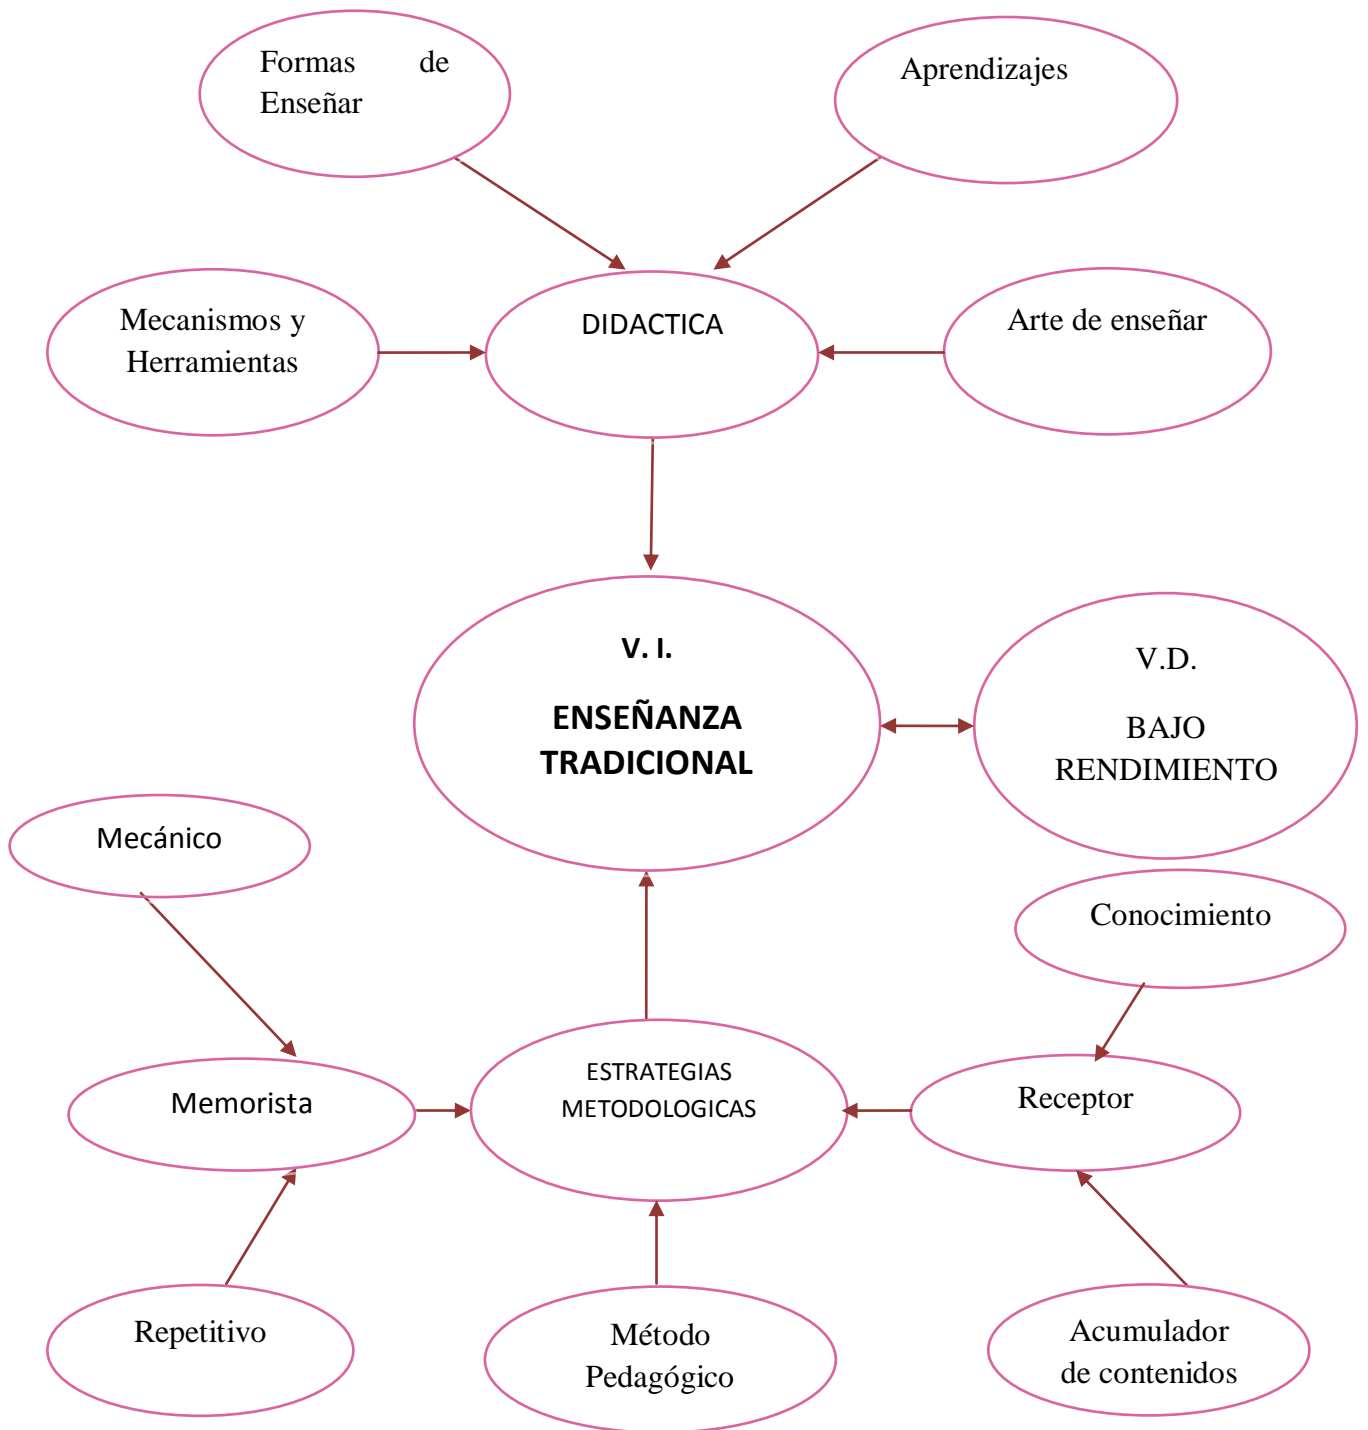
Formas de Enseñar

Aprendizajes

Mecanismos y Herramientas

DIDACTICA

Arte de enseñar

V. I.

ENSEÑANZA TRADICIONAL

V.D.

BAJO RENDIMIENTO

Mecánico

Conocimiento

Memorista

ESTRATEGIAS METODOLOGICAS

Receptor

Repetitivo

Método Pedagógico

Acumulador de contenidos